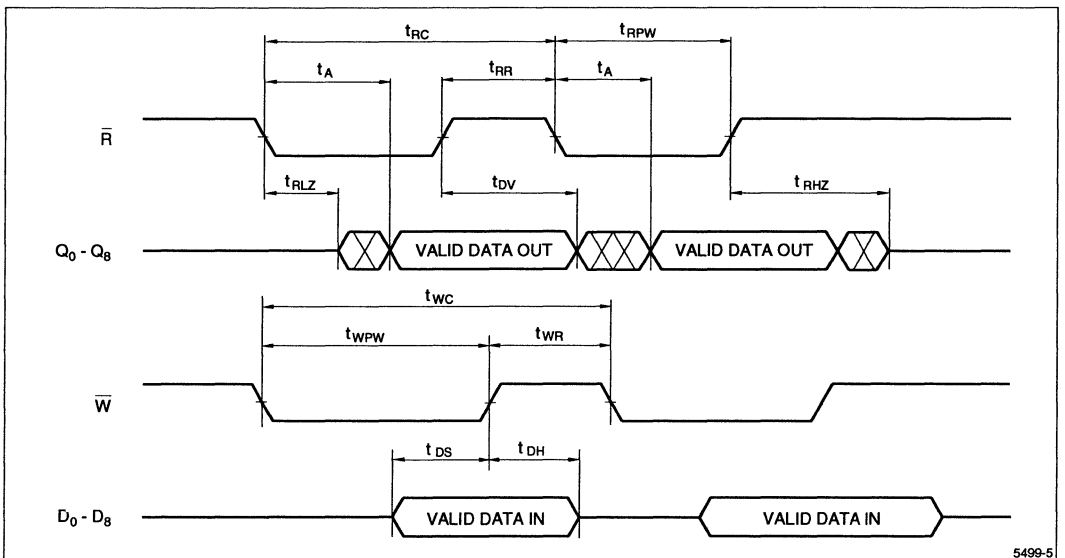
$t_{RC}$
$t_{RPW}$
$t_A$
$t_{RR}$
$t_A$
$\bar{R}$
$t_{RLZ}$
$t_{DV}$
$t_{RHZ}$
$Q_0$ - $Q_8$
VALID DATA OUT
VALID DATA OUT
$t_{WC}$
$t_{WPW}$
$t_{WR}$
$\bar{W}$
$t_{DS}$
$t_{DH}$
$D_0$ - $D_8$
VALID DATA IN
VALID DATA IN
5499-5